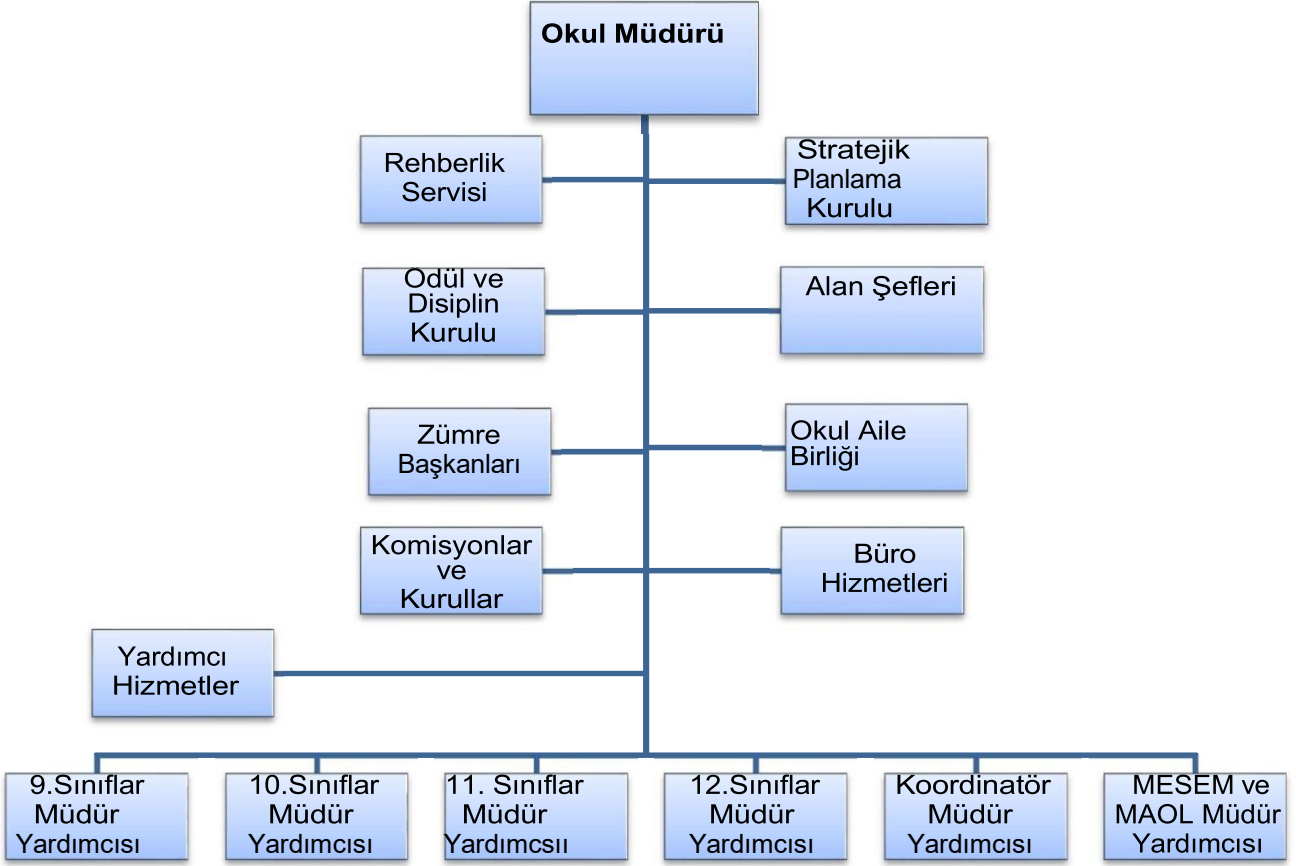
Okul Müdürü

Rehberlik Servisi

Stratejik Planlama Kurulu

Odül ve Disiplin Kurulu

Alan Şefleri

Zümre Başkanları

Okul Aile Birliği

Komisyonlar ve Kurullar

Büro Hizmetleri

Yardımcı Hizmetler

9.Sınıflar Müdür Yardımcısı

10.Sınıflar Müdür Yardımcısı

11. Sınıflar Müdür Yardımcsıı

12.Sınıflar Müdür Yardımcısı

Koordinatör Müdür Yardımcısı

MESEM ve MAOL Müdür Yardımcısı